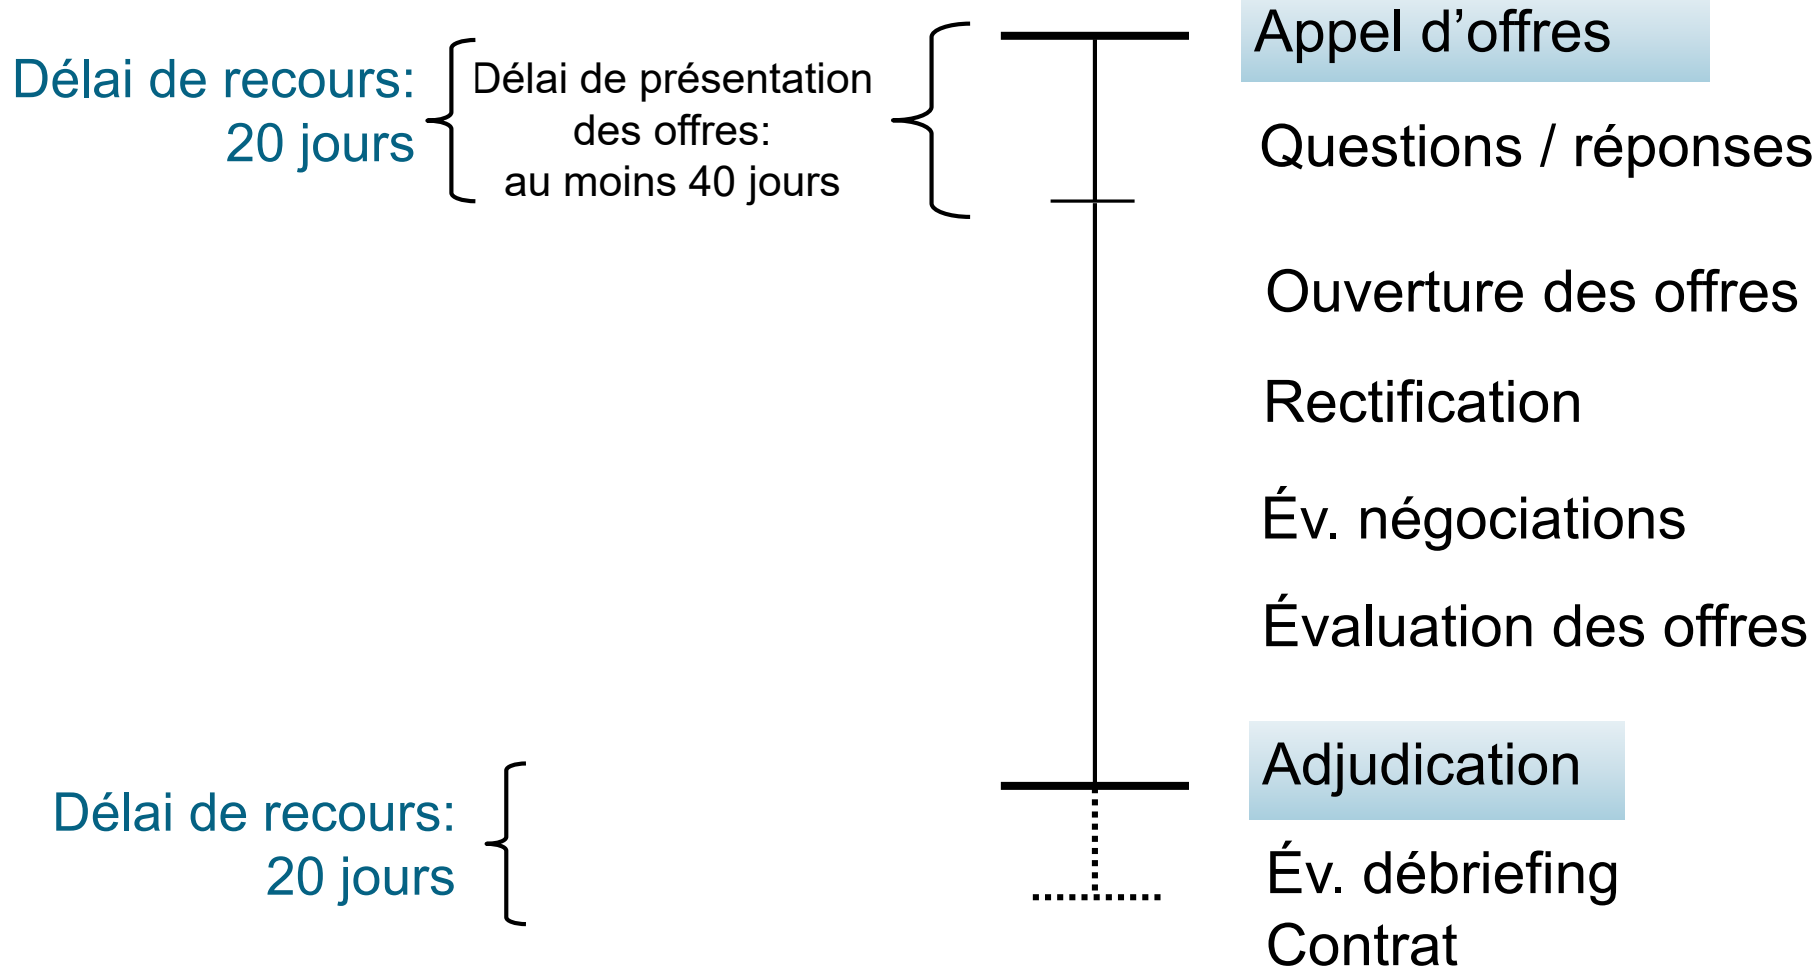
Délai de recours: 20 jours

Délai de présentation des offres: au moins 40 jours

Appel d’offres

Questions / réponses

Ouverture des offres

Rectification

Év. négociations

Évaluation des offres

Adjudication

Délai de recours: 20 jours

Év. débriefing

Contrat